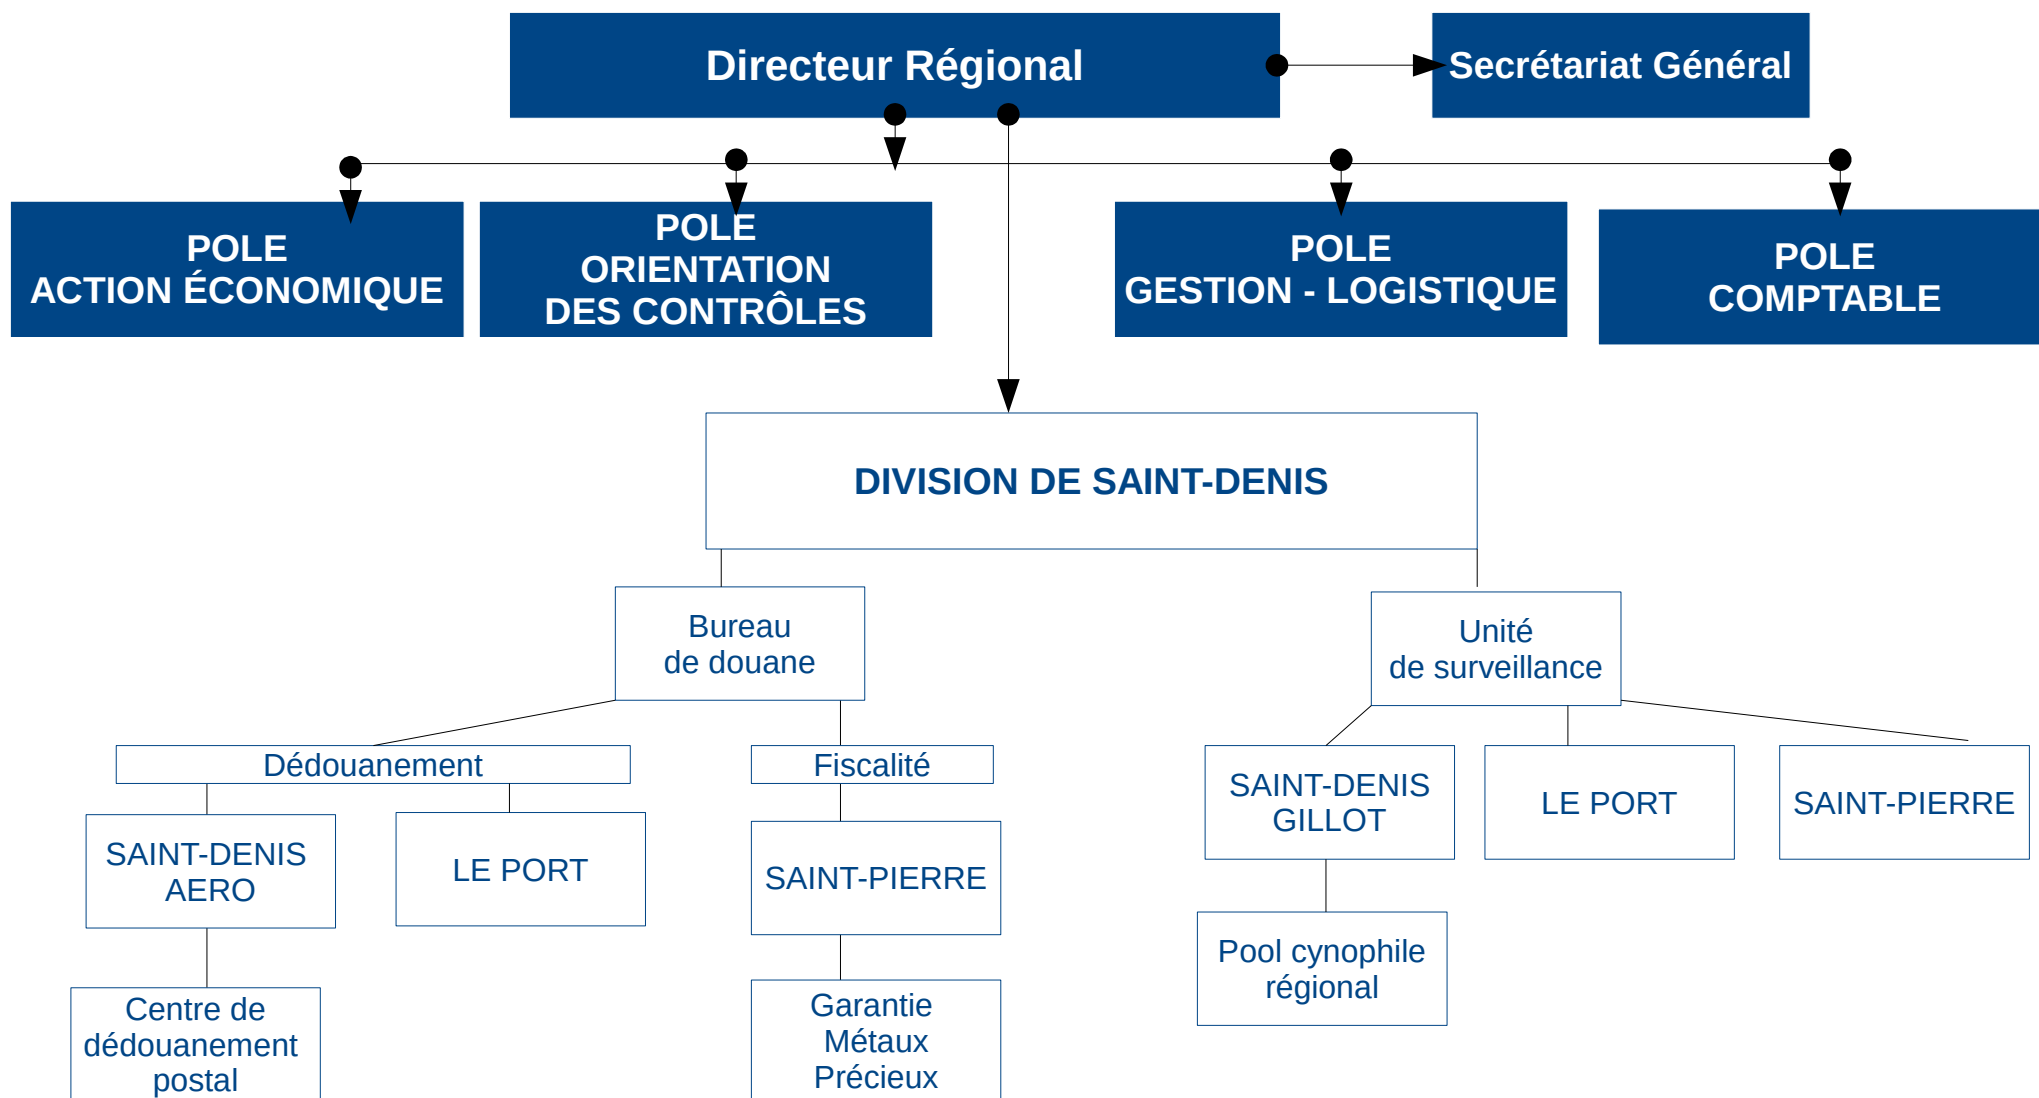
Directeur Régional

Secrétariat Général

POLE
ACTION ÉCONOMIQUE

POLE
ORIENTATION
DES CONTRÔLES

POLE
GESTION - LOGISTIQUE

POLE
COMPTABLE

DIVISION DE SAINT-DENIS

Bureau
de douane

Unité
de surveillance

Dédouanement

Fiscalité

SAINT-DENIS
AERO

LE PORT

SAINT-PIERRE

Centre de
dédouanement
postal

Garantie
Métaux
Précieux

SAINT-DENIS
GILLOT

LE PORT

SAINT-PIERRE

Pool cynophile
régional